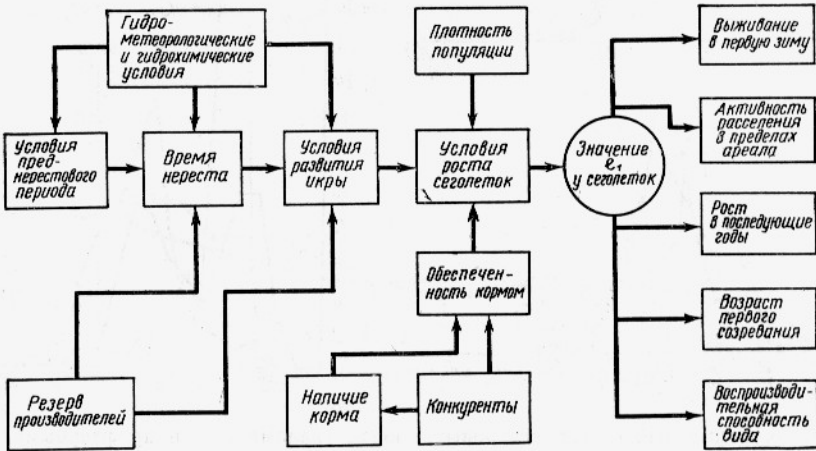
Гидрометеорологические и гидрохимические условия

Плотность популяции

Выживание в первую зиму

Активность расселения в пределах ареала

Условия преднерестового периода

Время нереста

Условия развития икры

Условия роста сеголеток

Значение $e_1$ у сеголеток

Рост в последующие годы

Обеспеченность кормом

Возраст первого созревания

Резерв производителей

Наличие корма

Конкуренты

Воспроизводительная способность вида